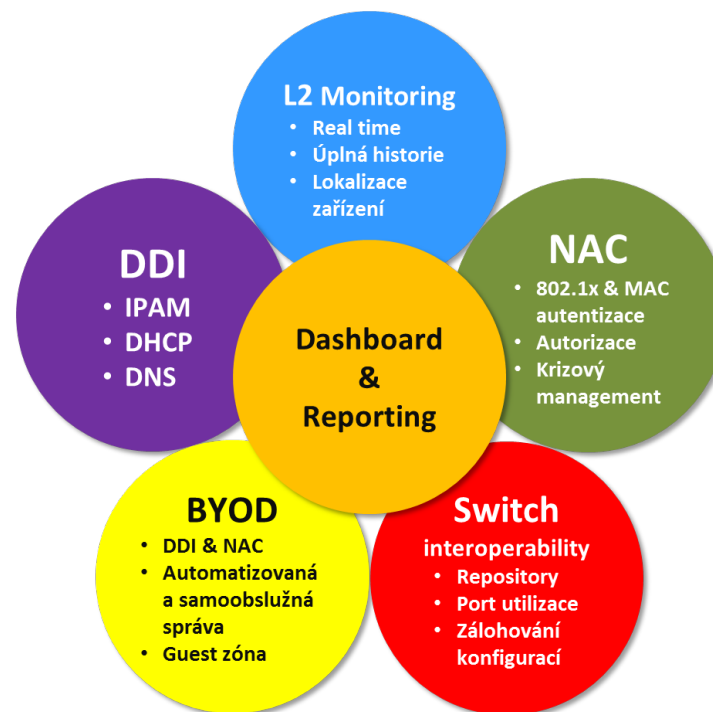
L2 Monitoring
- Real time
- Úplná historie
- Lokalizace zařízení

DDI
- IPAM
- DHCP
- DNS

Dashboard & Reporting

NAC
- 802.1x & MAC autentizace
- Autorizace
- Krizový management

BYOD
- DDI & NAC
- Automatizovaná a samoobslužná správa
- Guest zóna

Switch interoperability
- Repository
- Port utilizace
- Zálohování konfigurací